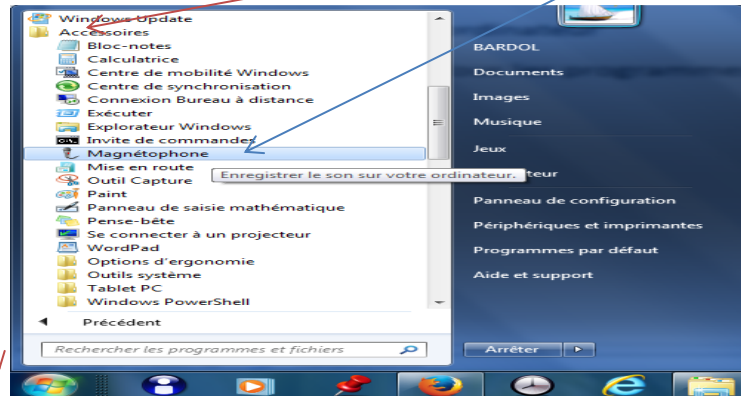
Windows Update
Accessoires
Bloc-notes
Calculatrice
Centre de mobilité Windows
Centre de synchronisation
Connexion Bureau à distance
Exécuter
Explorateur Windows
Invite de commandes
Magnétophone
Mise en route
Outil Capture
Paint
Panneau de saisie mathématique
Pense-bête
Se connecter à un projecteur
WordPad
Options d'ergonomie
Outils système
Tablet PC
Windows PowerShell

Précédent

Rechercher les programmes et fichiers

Enregistrer le son sur votre ordinateur.

BARDOL
Documents
Images
Musique
Jeux
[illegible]teur
Panneau de configuration
Périphériques et imprimantes
Programmes par défaut
Aide et support

Arrêter